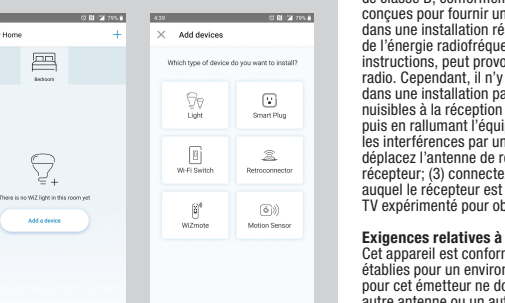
79%
Home
+
Bedroom
There is no WiZ light in this room yet
Add a device

4:39
79%
×
Add devices
Which type of device do you want to install?
Light
Smart Plug
Wi-Fi Switch
Retroconnector
WiZmote
Motion Sensor

de classe B, conformém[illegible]
conçues pour fournir un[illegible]
dans une installation ré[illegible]
de l'énergie radiofréque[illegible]
instructions, peut provo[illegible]
radio. Cependant, il n'y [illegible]
dans une installation pa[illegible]
nuisibles à la réception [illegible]
puis en rallumant l'équi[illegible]
les interférences par un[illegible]
déplacez l'antenne de r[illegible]
récepteur; (3) connecte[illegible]
auquel le récepteur est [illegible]
TV expérimenté pour ob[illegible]

Exigences relatives à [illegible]
Cet appareil est conform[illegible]
établies pour un environ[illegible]
pour cet émetteur ne do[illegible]
autre antenne ou un aut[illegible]